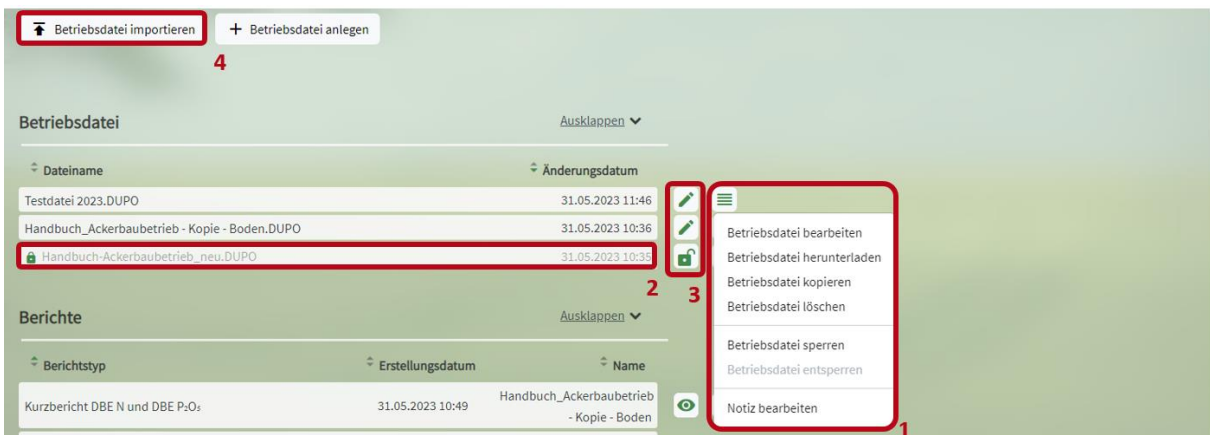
Betriebsdatei importieren
+ Betriebsdatei anlegen
4

Betriebsdatei
Ausklappen

| Dateiname | Änderungsdatum |
|---|---|
| Testdatei 2023.DUPO | 31.05.2023 11:46 |
| Handbuch_Ackerbaubetrieb - Kopie - Boden.DUPO | 31.05.2023 10:36 |
| Handbuch-Ackerbaubetrieb_neu.DUPO | 31.05.2023 10:35 |

2
3

Betriebsdatei bearbeiten
Betriebsdatei herunterladen
Betriebsdatei kopieren
Betriebsdatei löschen
Betriebsdatei sperren
Betriebsdatei entsperren
Notiz bearbeiten
1

Berichte
Ausklappen

| Berichtstyp | Erstellungsdatum | Name |
|---|---|---|
| Kurzbericht DBE N und DBE $P_2O_5$ | 31.05.2023 10:49 | Handbuch_Ackerbaubetrieb - Kopie - Boden |